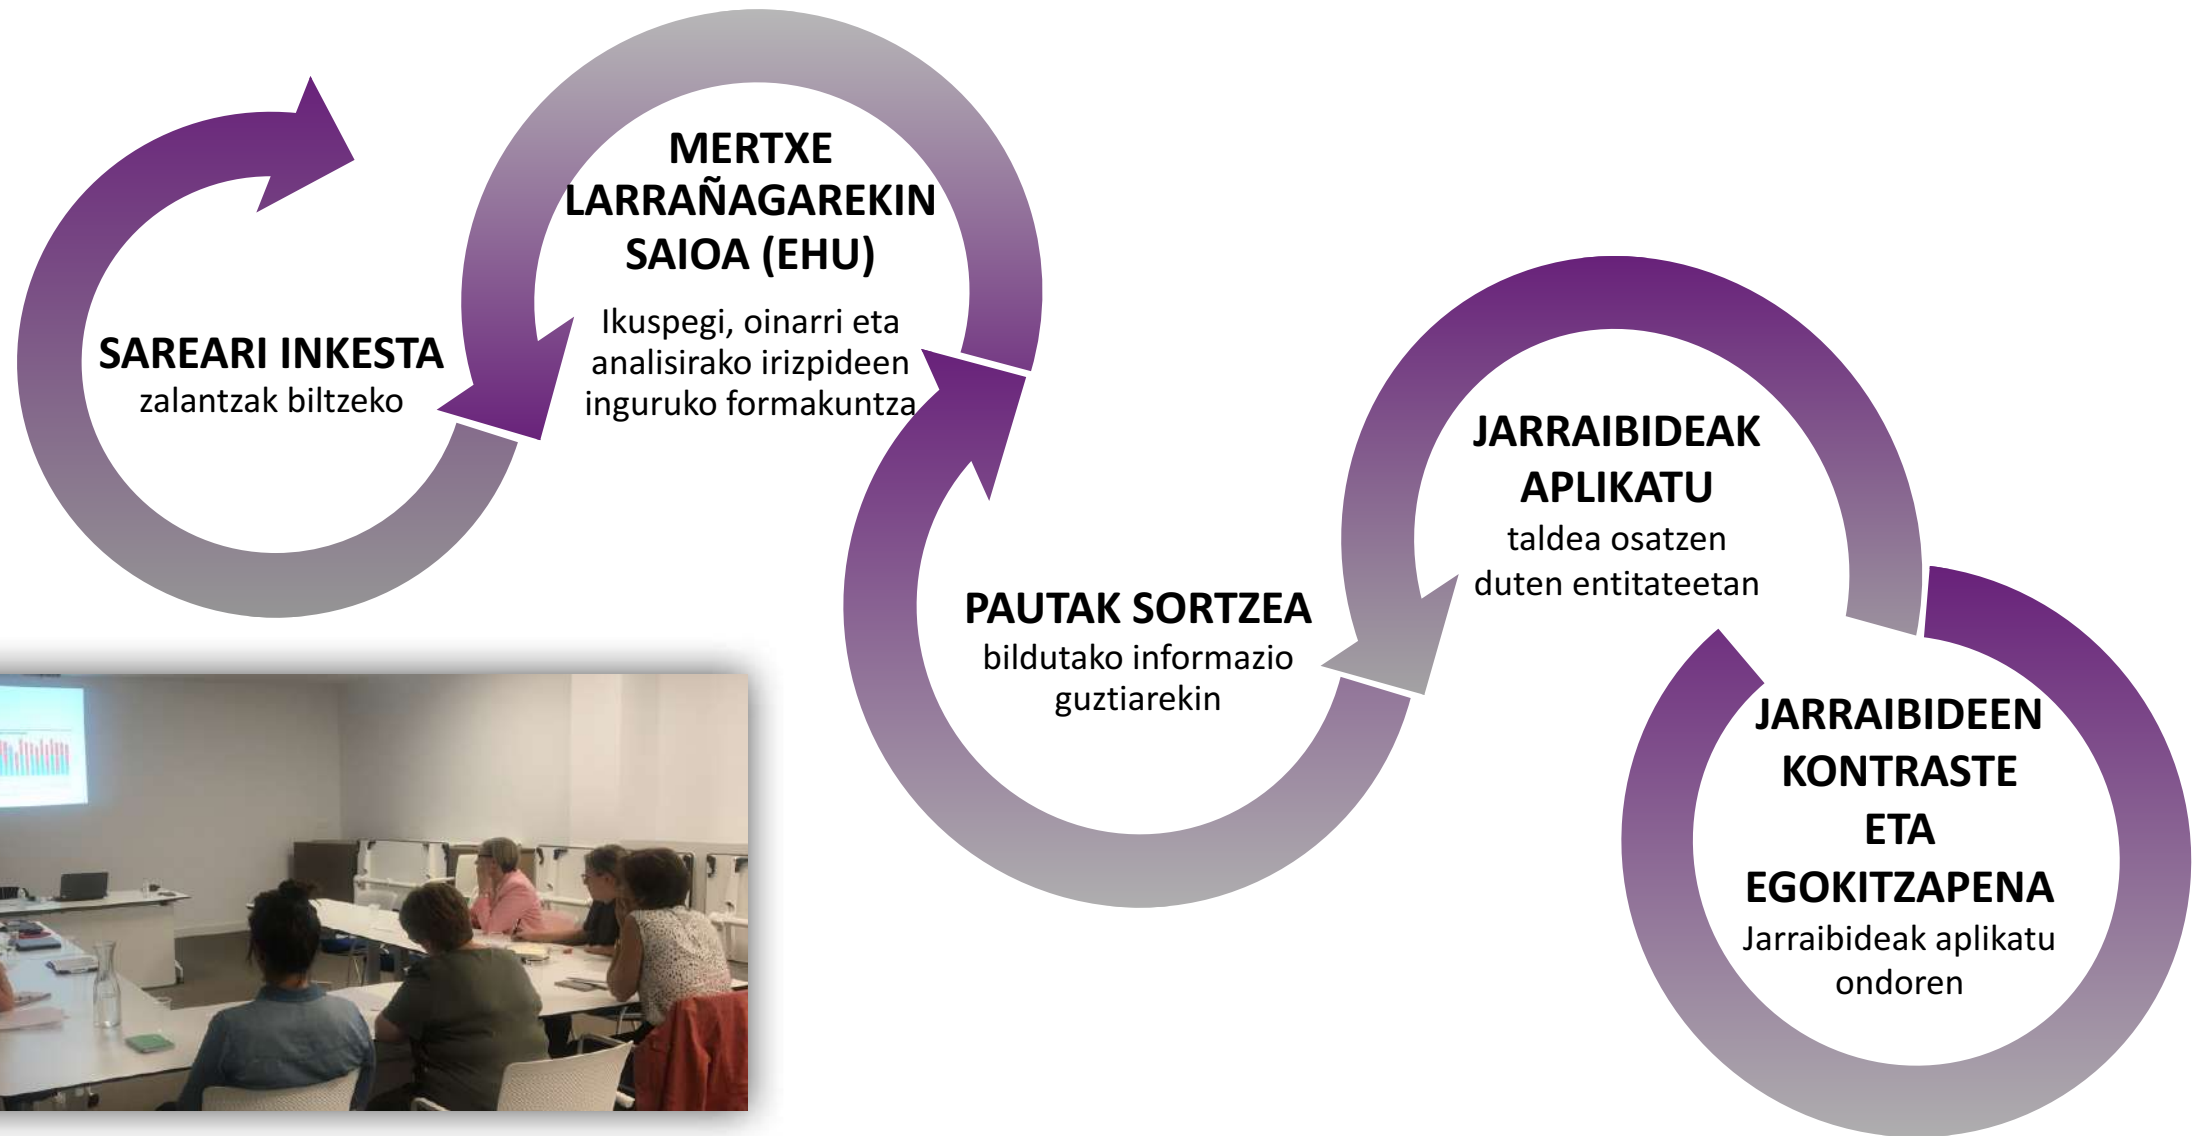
SAREARI INKESTA
zalantzak biltzeko

MERTXE LARRAÑAGAREKIN SAIOA (EHU)
Ikuspegi, oinarri eta analisirako irizpideen inguruko formakuntza

PAUTAK SORTZEA
bildutako informazio guztiarekin

JARRAIBIDEAK APLIKATU
taldea osatzen duten entitateetan

JARRAIBIDEEN KONTRASTE ETA EGOKITZAPENA
Jarraibideak aplikatu ondoren